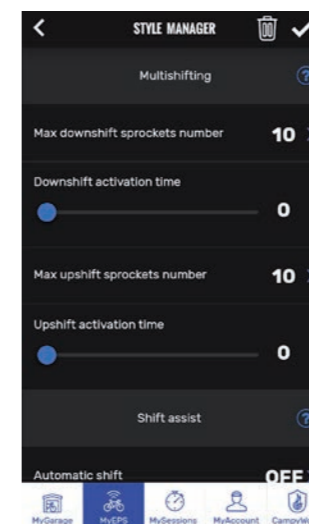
STYLE MANAGER

Multishifting

Max downshift sprockets number 10

Downshift activation time

0

Max upshift sprockets number 10

Upshift activation time

0

Shift assist

Automatic shift OFF

MyGarage MyEPS MySessions MyAccount CampyW